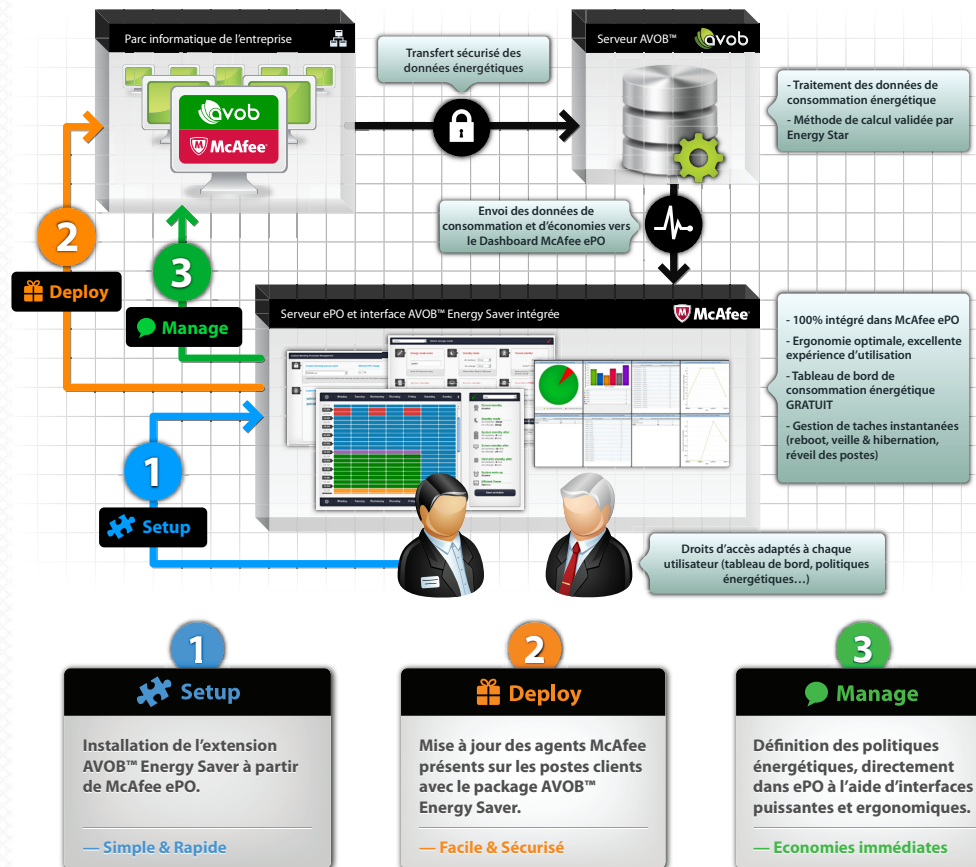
Parc informatique de l'entreprise

avob
McAfee

Transfert sécurisé des données énergétiques

Serveur AVOB™ avob

- Traitement des données de consommation énergétique
- Méthode de calcul validée par Energy Star

Envoi des données de consommation et d'économies vers le Dashboard McAfee ePO

2
Deploy

3
Manage

Serveur ePO et interface AVOB™ Energy Saver intégrée

McAfee

- 100% intégré dans McAfee ePO
- Ergonomie optimale, excellente expérience d'utilisation
- Tableau de bord de consommation énergétique GRATUIT
- Gestion de taches instantanées (reboot, veille & hibernation, réveil des postes)

1
Setup

Droits d'accès adaptés à chaque utilisateur (tableau de bord, politiques énergétiques…)

1
Setup
Installation de l'extension AVOB™ Energy Saver à partir de McAfee ePO.
— Simple & Rapide

2
Deploy
Mise à jour des agents McAfee présents sur les postes clients avec le package AVOB™ Energy Saver.
— Facile & Sécurisé

3
Manage
Définition des politiques énergétiques, directement dans ePO à l'aide d'interfaces puissantes et ergonomiques.
— Economies immédiates